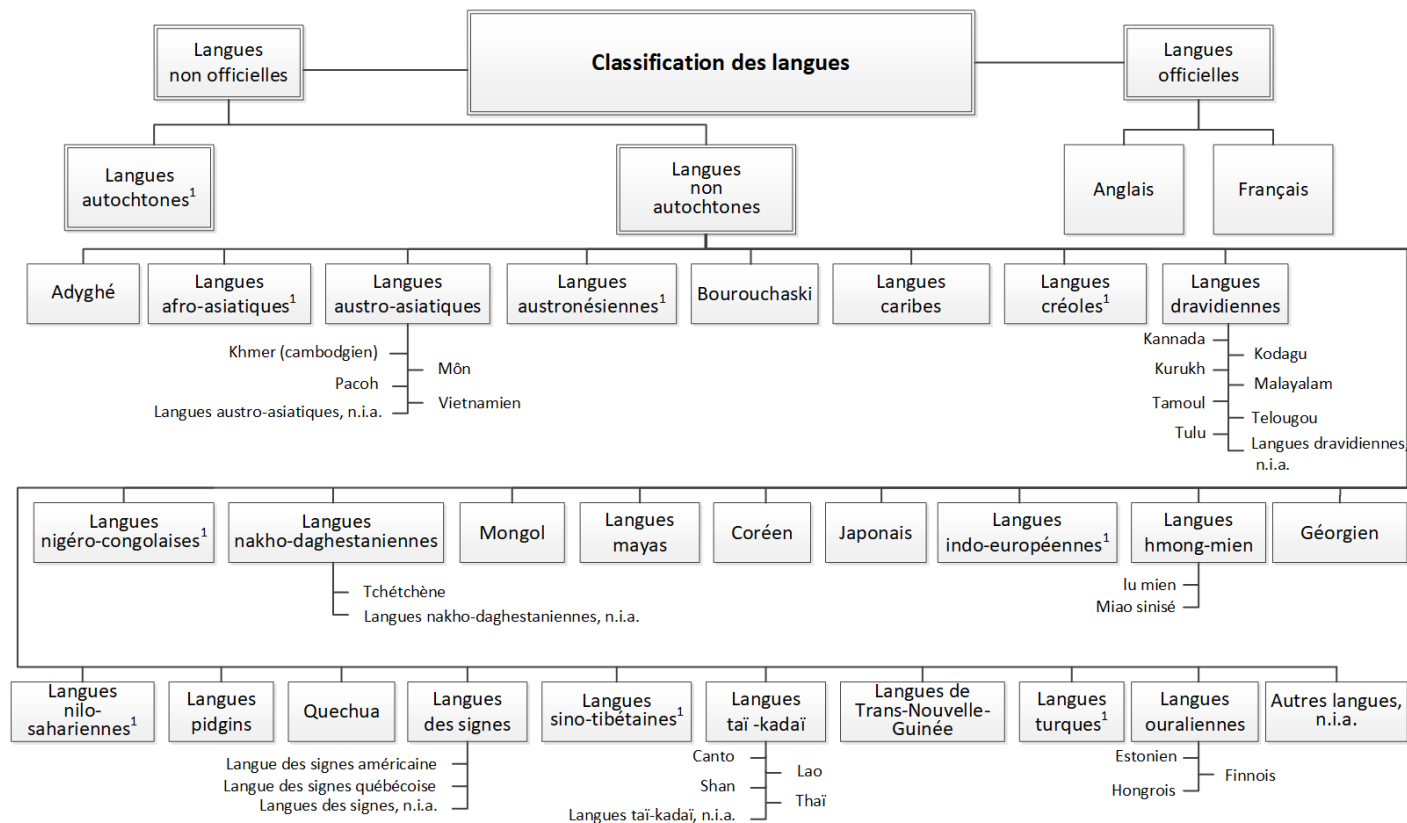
Classification des langues

Langues non officielles

Langues officielles

Langues autochtones$^1$

Langues non autochtones

Anglais

Français

Adyghé

Langues afro-asiatiques$^1$

Langues austro-asiatiques

Khmer (cambodgien)
Môn
Pacoh
Vietnamien
Langues austro-asiatiques, n.i.a.

Langues austronésiennes$^1$

Bourouchaski

Langues caribes

Langues créoles$^1$

Langues dravidiennes

Kannada
Kodagu
Kurukh
Malayalam
Tamoul
Telougou
Tulu
Langues dravidiennes, n.i.a.

Langues nigéro-congolaises$^1$

Langues nakho-daghestaniennes

Tchétchène
Langues nakho-daghestaniennes, n.i.a.

Mongol

Langues mayas

Coréen

Japonais

Langues indo-européennes$^1$

Langues hmong-mien

Iu mien
Miao sinisé

Géorgien

Langues nilo-sahariennes$^1$

Langues pidgins

Quechua

Langues des signes

Langue des signes américaine
Langue des signes québécoise
Langues des signes, n.i.a.

Langues sino-tibétaines$^1$

Langues taï -kadaï

Canto
Lao
Shan
Thaï
Langues taï-kadaï, n.i.a.

Langues de Trans-Nouvelle-Guinée

Langues turques$^1$

Langues ouraliennes

Estonien
Finnois
Hongrois

Autres langues, n.i.a.